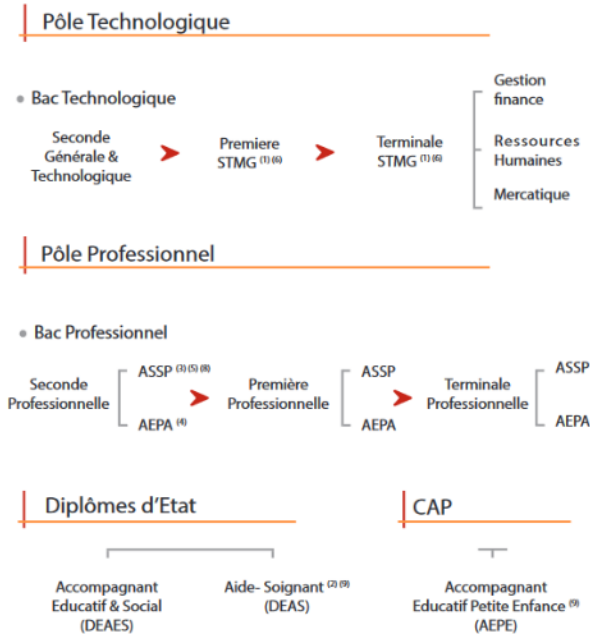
Pôle Technologique

Bac Technologique

Seconde Générale & Technologique

Premiere STMG $^{(1)(6)}$

Terminale STMG $^{(1)(6)}$

Gestion finance

Ressources Humaines

Mercatique

Pôle Professionnel

Bac Professionnel

Seconde Professionnelle

ASSP $^{(3)(5)(8)}$

AEPA $^{(4)}$

Première Professionnelle

ASSP

AEPA

Terminale Professionnelle

ASSP

AEPA

Diplômes d'Etat

Accompagnant Educatif & Social (DEAES)

Aide- Soignant $^{(2)(9)}$ (DEAS)

CAP

Accompagnant Educatif Petite Enfance $^{(9)}$ (AEPE)